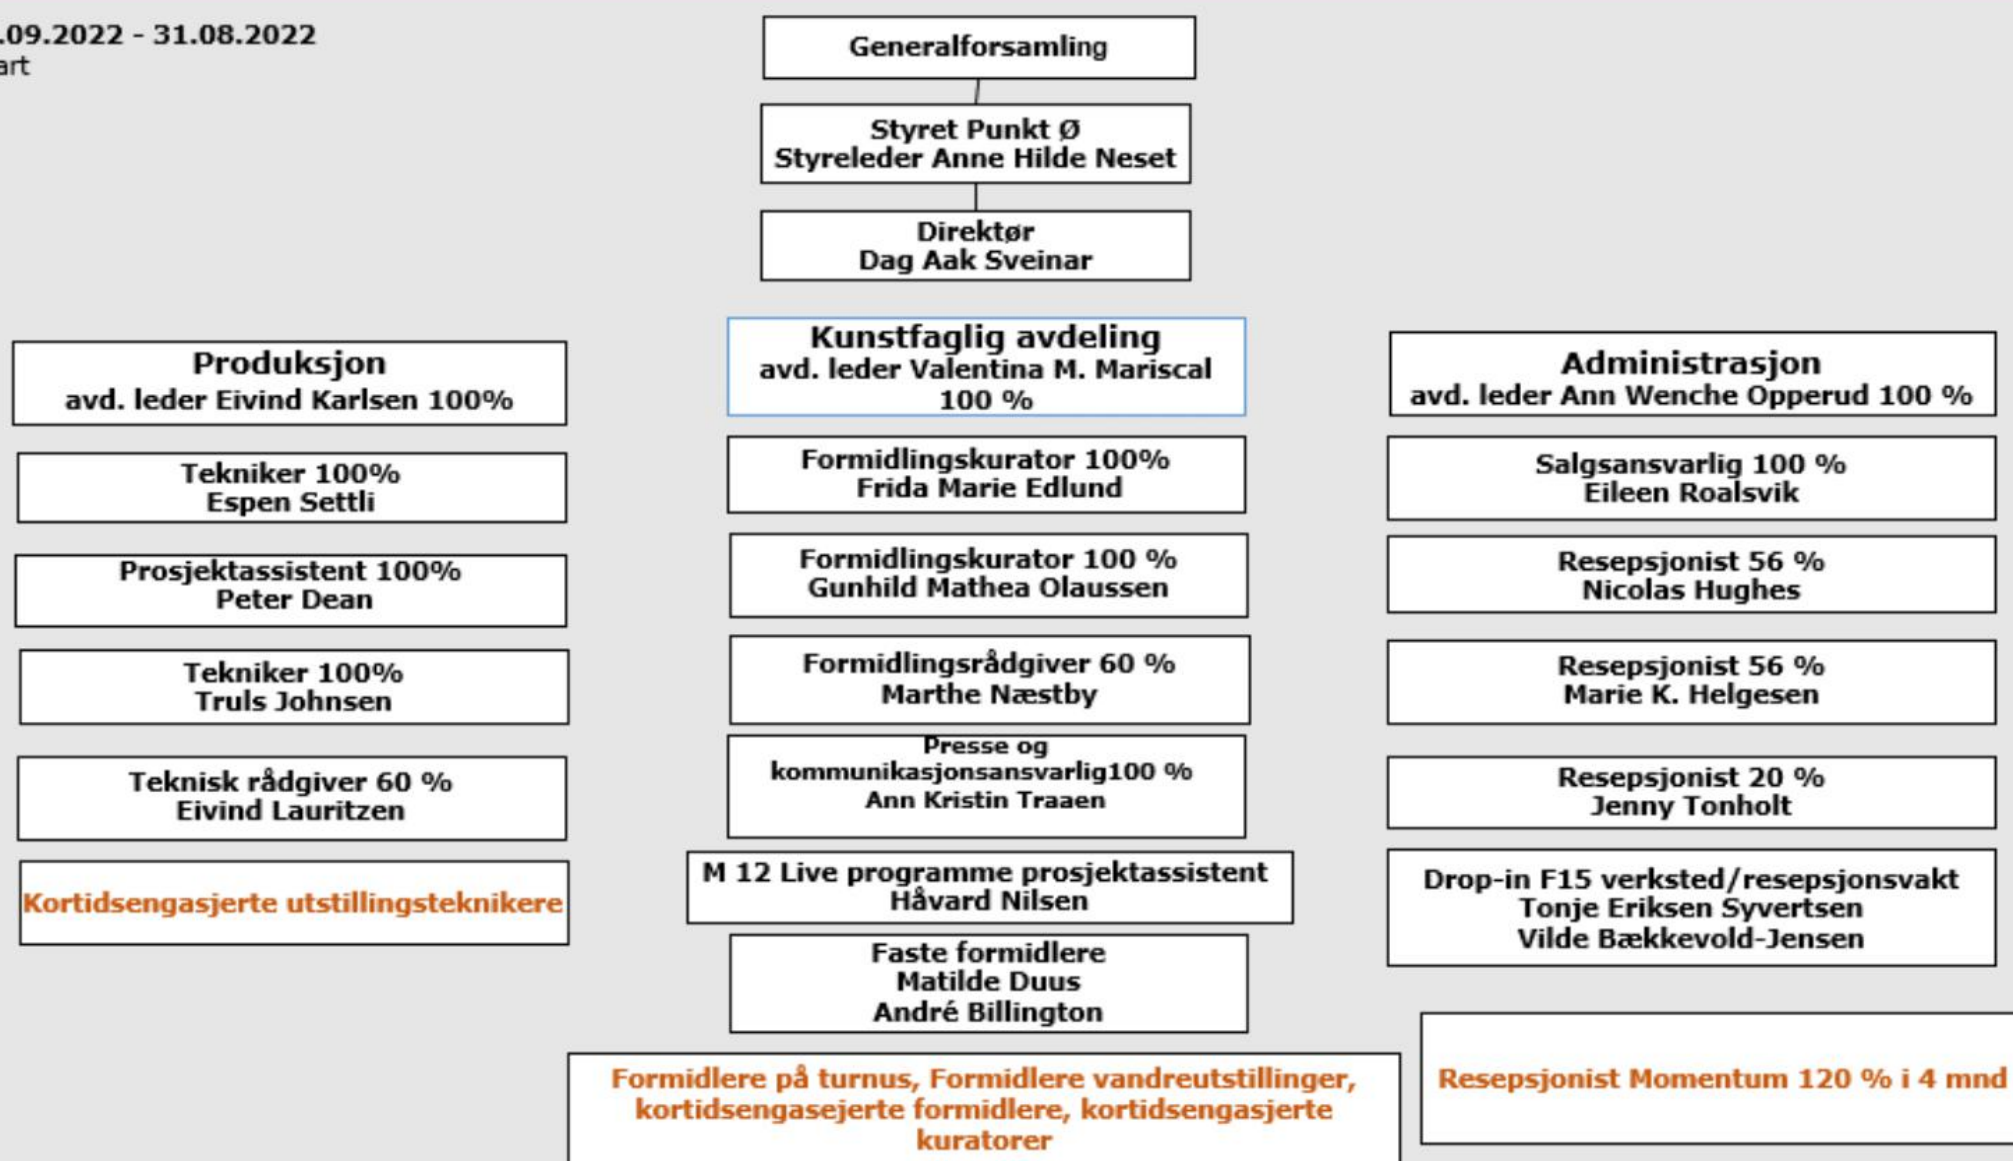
.09.2022 - 31.08.2022
art

Generalforsamling

Styret Punkt Ø
Styreleder Anne Hilde Neset

Direktør
Dag Aak Sveinar

Produksjon
avd. leder Eivind Karlsen 100%

Tekniker 100%
Espen Settli

Prosjektassistent 100%
Peter Dean

Tekniker 100%
Truls Johnsen

Teknisk rådgiver 60 %
Eivind Lauritzen

Kortidsengasjerte utstillingsteknikere

Kunstfaglig avdeling
avd. leder Valentina M. Mariscal 100 %

Formidlingskurator 100%
Frida Marie Edlund

Formidlingskurator 100 %
Gunhild Mathea Olaussen

Formidlingsrådgiver 60 %
Marthe Næstby

Presse og kommunikasjonsansvarlig100 %
Ann Kristin Traaen

M 12 Live programme prosjektassistent
Håvard Nilsen

Faste formidlere
Matilde Duus
André Billington

Formidlere på turnus, Formidlere vandreutstillinger, kortidsengasejerte formidlere, kortidsengasjerte kuratorer

Administrasjon
avd. leder Ann Wenche Opperud 100 %

Salgsansvarlig 100 %
Eileen Roalsvik

Resepsjonist 56 %
Nicolas Hughes

Resepsjonist 56 %
Marie K. Helgesen

Resepsjonist 20 %
Jenny Tonholt

Drop-in F15 verksted/resepsjonsvakt
Tonje Eriksen Syvertsen
Vilde Bækkevold-Jensen

Resepsjonist Momentum 120 % i 4 mnd